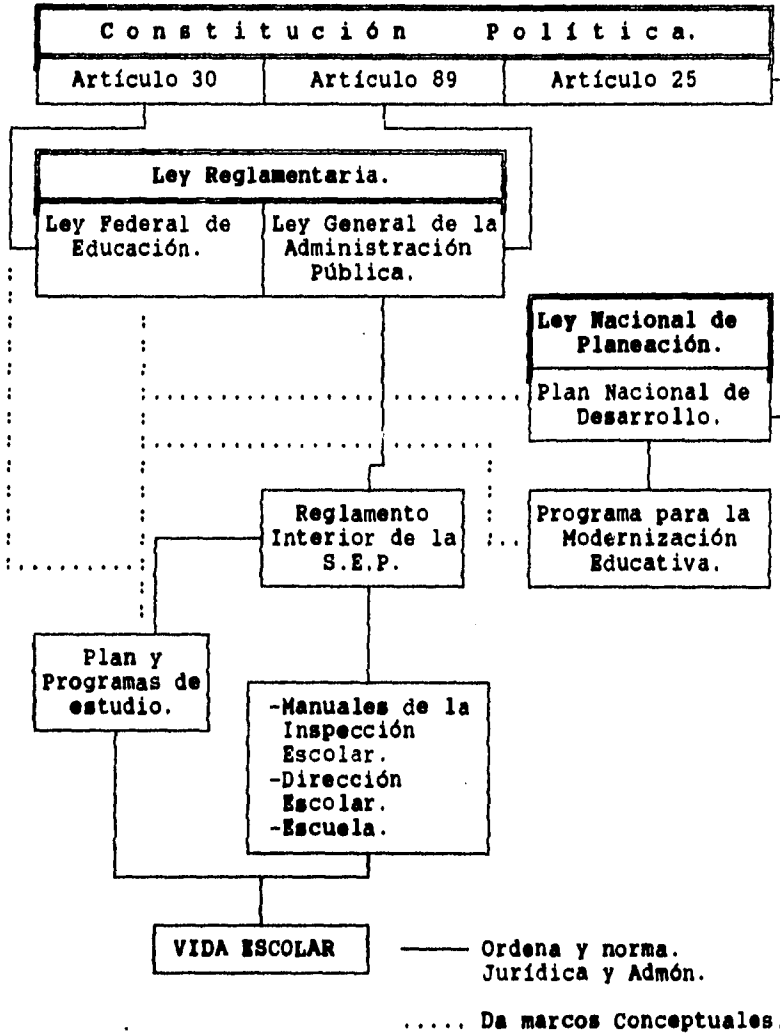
Constitución Política.

Artículo 30

Artículo 89

Artículo 25

Ley Reglamentaria.

Ley Federal de Educación.

Ley General de la Administración Pública.

Ley Nacional de Planeación.

Plan Nacional de Desarrollo.

Reglamento Interior de la S.E.P.

Programa para la Modernización Educativa.

Plan y Programas de estudio.

-Manuales de la Inspección Escolar.
-Dirección Escolar.
-Escuela.

VIDA ESCOLAR

—— Ordena y norma. Jurídica y Admón.

..... Da marcos Conceptuales